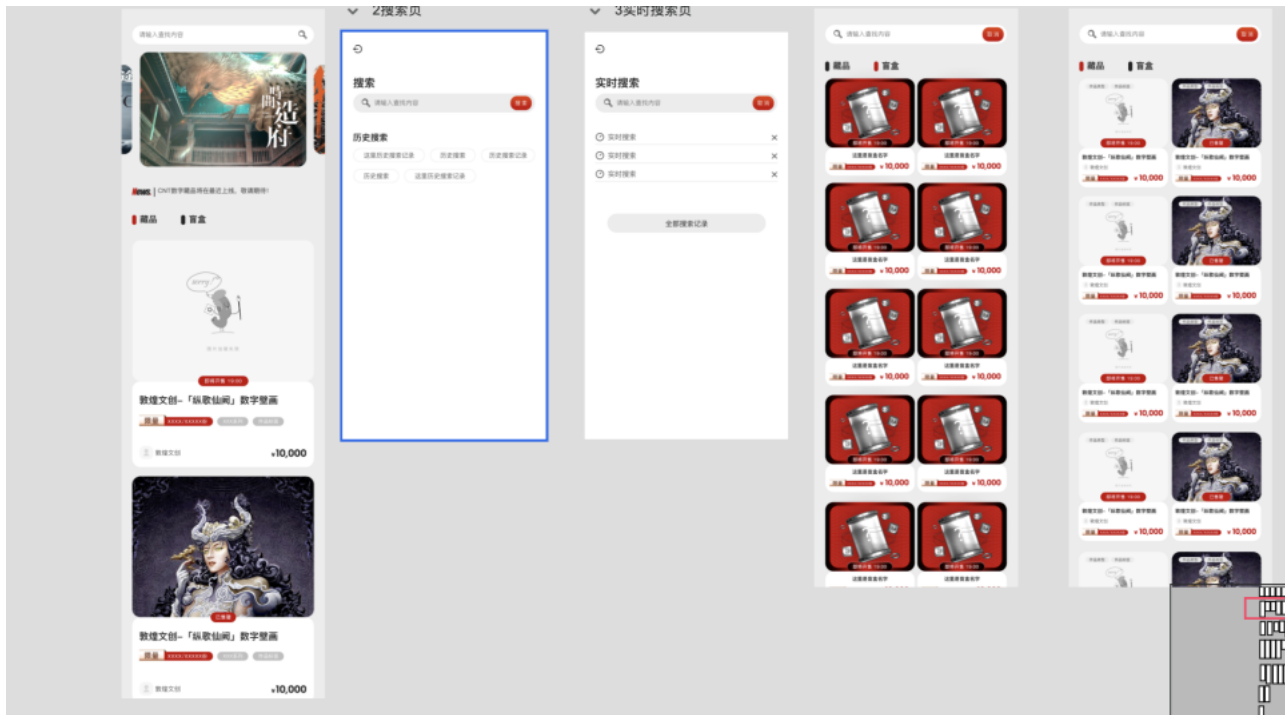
请输入查找内容

News | CNT数字藏品将在最近上线，敬请期待!

藏品 盲盒

即将开售 19:00

敦煌文创-「纵歌仙阙」数字壁画

¥10,000

敦煌文创

已售罄

敦煌文创-「纵歌仙阙」数字壁画

¥10,000

敦煌文创

2搜索页

搜索

请输入查找内容 搜索

历史搜索

这是历史搜索记录 历史搜索 历史搜索记录 历史搜索 这是历史搜索记录

3实时搜索页

实时搜索

请输入查找内容 搜索

实时搜索

实时搜索

实时搜索

全部搜索记录

请输入查找内容 搜索

藏品 盲盒

这里是盲盒名字 ¥10,000

这里是盲盒名字 ¥10,000

这里是盲盒名字 ¥10,000

这里是盲盒名字 ¥10,000

这里是盲盒名字 ¥10,000

这里是盲盒名字 ¥10,000

这里是盲盒名字 ¥10,000

这里是盲盒名字 ¥10,000

这里是盲盒名字

这里是盲盒名字

请输入查找内容 搜索

藏品 盲盒

敦煌文创-「纵歌仙阙」数字壁画 ¥10,000

敦煌文创-「纵歌仙阙」数字壁画 ¥10,000

敦煌文创-「纵歌仙阙」数字壁画 ¥10,000

敦煌文创-「纵歌仙阙」数字壁画 ¥10,000

敦煌文创-「纵歌仙阙」数字壁画 ¥10,000

敦煌文创-「纵歌仙阙」数字壁画 ¥10,000

敦煌文创-「纵歌仙阙」数字壁画 ¥10,000

敦煌文创-「纵歌仙阙」数字壁画 ¥10,000